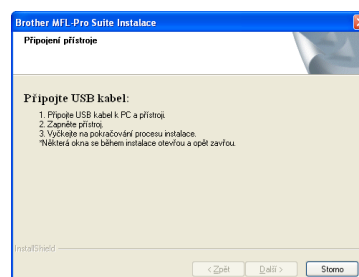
Brother MFL-Pro Suite Instalace

Připojení přístroje

Připojte USB kabel:

1. Připojte USB kabel k PC a přístroji.
2. Zapněte přístroj.
3. Vyčkejte na pokračování procesu instalace.
*Některá okna se během instalace otevřou a opět zavřou.

InstallShield

< Zpět
Další >
Storno